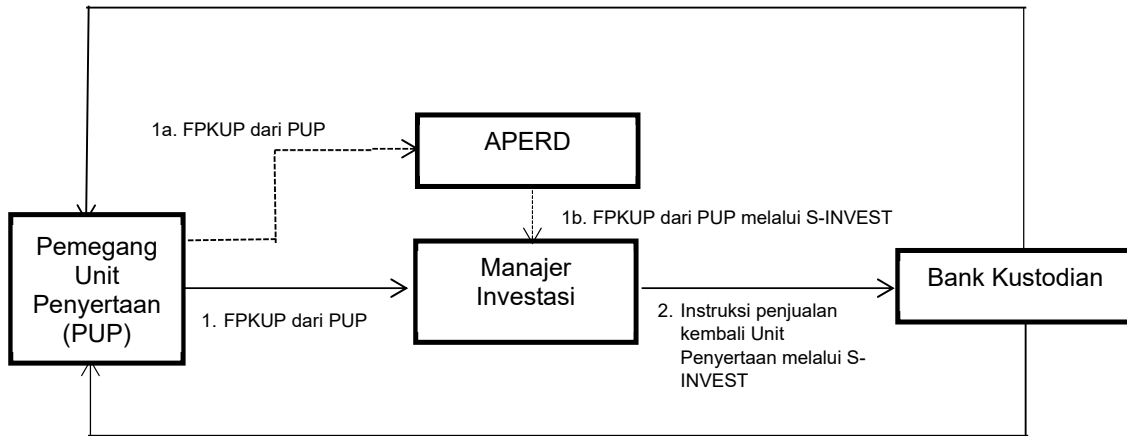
1a. FPKUP dari PUP

APERD

1b. FPKUP dari PUP melalui S-INVEST

Pemegang Unit Penyertaan (PUP)

Manajer Investasi

Bank Kustodian

1. FPKUP dari PUP

2. Instruksi penjualan kembali Unit Penyertaan melalui S-INVEST